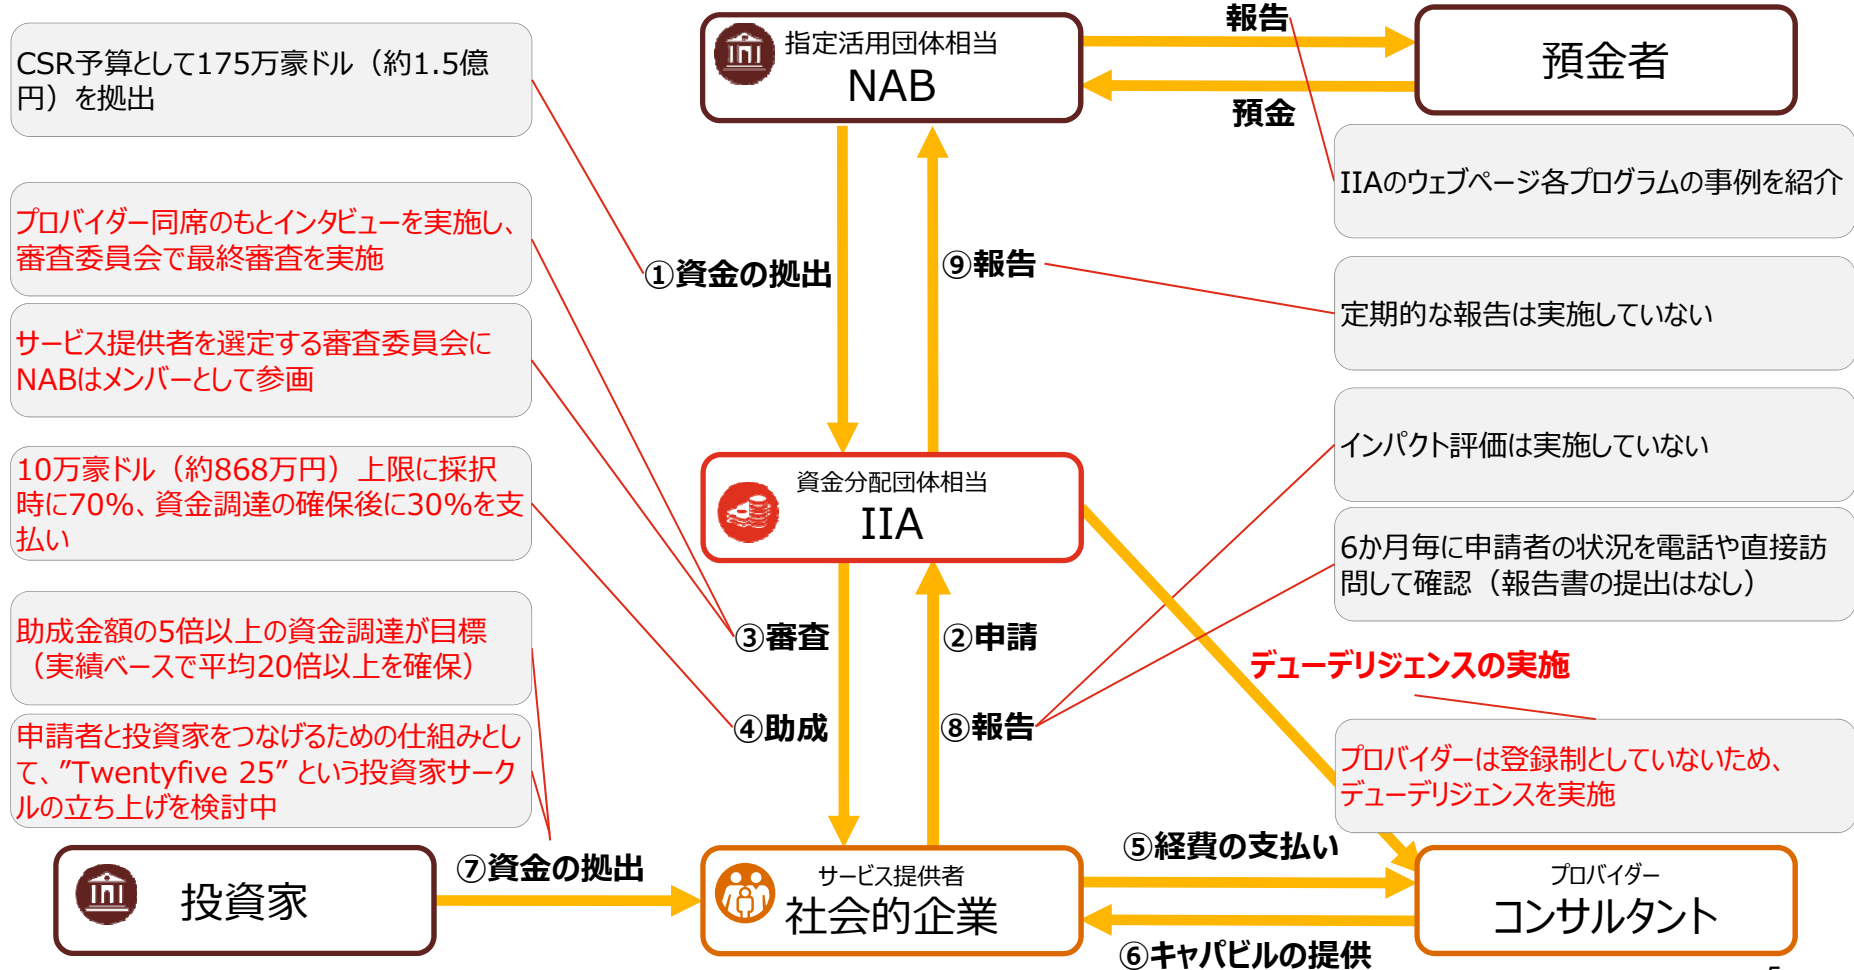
CSR予算として175万豪ドル（約1.5億円）を拠出

指定活用団体相当
NAB

報告

預金

預金者

IIAのウェブページ各プログラムの事例を紹介

プロバイダー同席のもとインタビューを実施し、審査委員会で最終審査を実施

①資金の拠出

⑨報告

定期的な報告は実施していない

サービス提供者を選定する審査委員会にNABはメンバーとして参画

インパクト評価は実施していない

10万豪ドル（約868万円）上限に採択時に70%、資金調達の確保後に30%を支払い

資金分配団体相当
IIA

6か月毎に申請者の状況を電話や直接訪問して確認（報告書の提出はなし）

助成金額の5倍以上の資金調達が目標（実績ベースで平均20倍以上を確保）

③審査

②申請

デューデリジェンスの実施

④助成

⑧報告

申請者と投資家をつなげるための仕組みとして、”Twentyfive 25” という投資家サークルの立ち上げを検討中

プロバイダーは登録制としていないため、デューデリジェンスを実施

⑤経費の支払い

投資家

⑦資金の拠出

サービス提供者
社会的企業

プロバイダー
コンサルタント

⑥キャパビルの提供